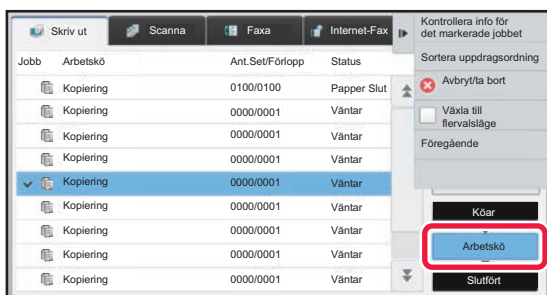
Skriv ut
Scanna
Faxa
Internet-Fax

| Jobb | Arbetskö | Ant.Set/Förlopp | Status |
|---|---|---|---|
| | Kopiering | 0100/0100 | Papper Slut |
| | Kopiering | 0000/0001 | Väntar |
| | Kopiering | 0000/0001 | Väntar |
| | Kopiering | 0000/0001 | Väntar |
| | Kopiering | 0000/0001 | Väntar |
| | Kopiering | 0000/0001 | Väntar |
| | Kopiering | 0000/0001 | Väntar |
| | Kopiering | 0000/0001 | Väntar |
| | Kopiering | 0000/0001 | Väntar |

Kontrollera info för det markerade jobbet
Sortera uppdragsordning
Avbryt/ta bort
Växla till flervalsläge
Föregående
Köar
Arbetskö
Slutfört